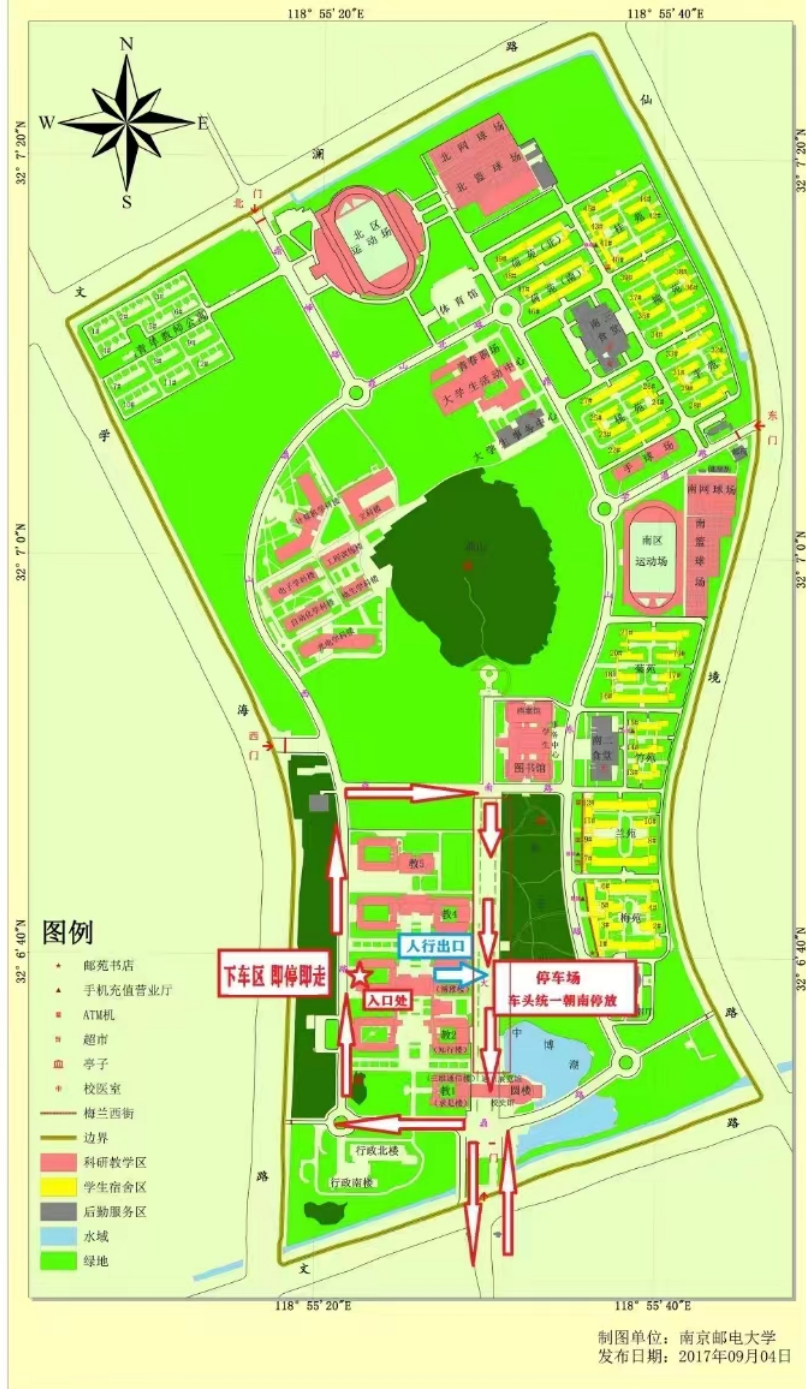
118° 55'20"E
118° 55'40"E
32° 7'20"N
32° 7'0"N
32° 6'40"N
N
S
W
E
仙
路
澜
文
学
海
境
路
路
文
北门
东门
西门
北网球场
北篮球场
北区运动场
体育馆
青春剧场
大学生活动中心
大学生服务中心
教育教学区
南网球场
南篮球场
南区运动场
手球场
南一食堂
南二食堂
图书馆
学生活动中心
青山
计算机学科楼
学科楼
电子学科楼
工程训练楼
自动化学科楼
通信学科楼
光电学科楼
竹苑
兰苑
梅苑
教5
教4
教3
教2
教1
园楼
中博湖
行政北楼
行政南楼
人行出口
下车区 即停即走
入口处
停车场
车头统一朝南停放
图例
邮苑书店
手机充值营业厅
ATM机
超市
亭子
校医室
梅兰西街
边界
科研教学区
学生宿舍区
后勤服务区
水域
绿地
制图单位：南京邮电大学
发布日期：2017年09月04日